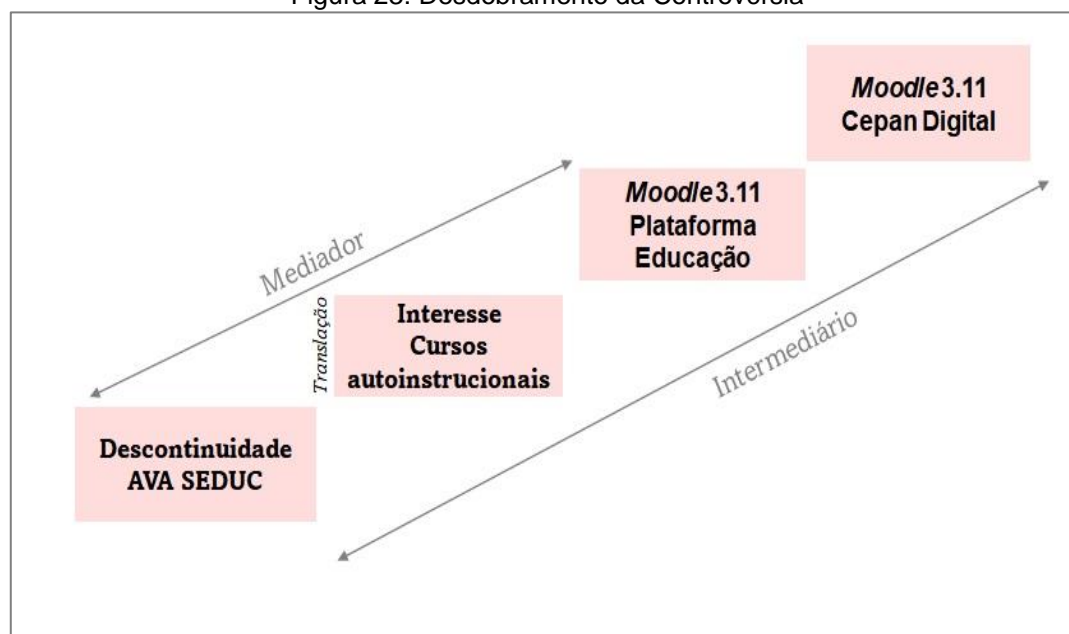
Figura 23: Desdobramento da Controvérsia

*Moodle* 3.11
Cepan Digital

*Moodle* 3.11
Plataforma
Educação

Mediador

Translação

Interesse
Cursos
autoinstrucionais

Intermediário

Descontinuidade
AVA SEDUC